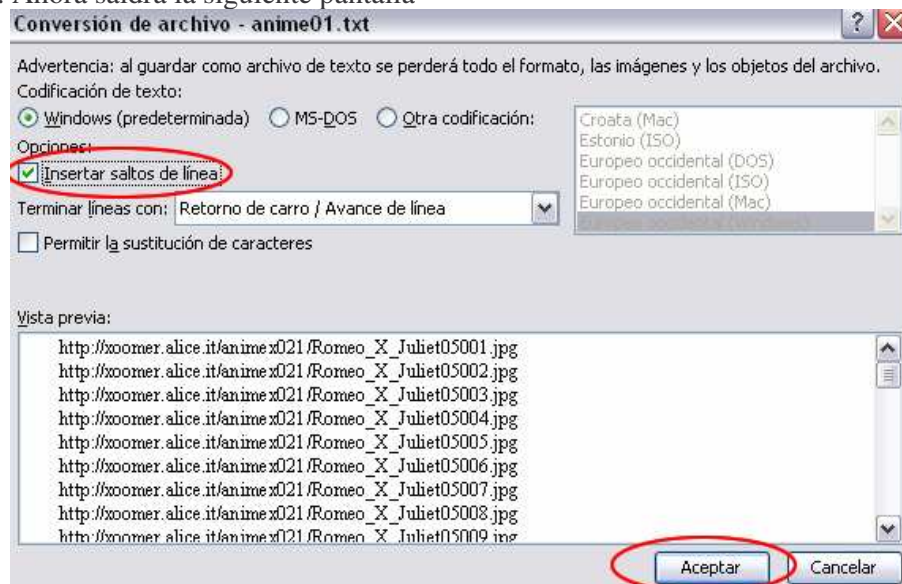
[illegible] Ahora saldrá la siguiente pantalla

Conversión de archivo - anime01.txt

?

Advertencia: al guardar como archivo de texto se perderá todo el formato, las imágenes y los objetos del archivo.

Codificación de texto:

Windows (predeterminada) MS-DOS Otra codificación:

Croata (Mac)
Estonio (ISO)
Europeo occidental (DOS)
Europeo occidental (ISO)
Europeo occidental (Mac)
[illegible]

Opciones:

Insertar saltos de línea

Terminar líneas con: Retorno de carro / Avance de línea

Permitir la sustitución de caracteres

Vista previa:

http://xoomer.alice.it/animex021/Romeo_X_Juliet05001.jpg
http://xoomer.alice.it/animex021/Romeo_X_Juliet05002.jpg
http://xoomer.alice.it/animex021/Romeo_X_Juliet05003.jpg
http://xoomer.alice.it/animex021/Romeo_X_Juliet05004.jpg
http://xoomer.alice.it/animex021/Romeo_X_Juliet05005.jpg
http://xoomer.alice.it/animex021/Romeo_X_Juliet05006.jpg
http://xoomer.alice.it/animex021/Romeo_X_Juliet05007.jpg
http://xoomer.alice.it/animex021/Romeo_X_Juliet05008.jpg
http://xoomer.alice.it/animex021/Romeo_X_Juliet05009.jpg

Aceptar

Cancelar